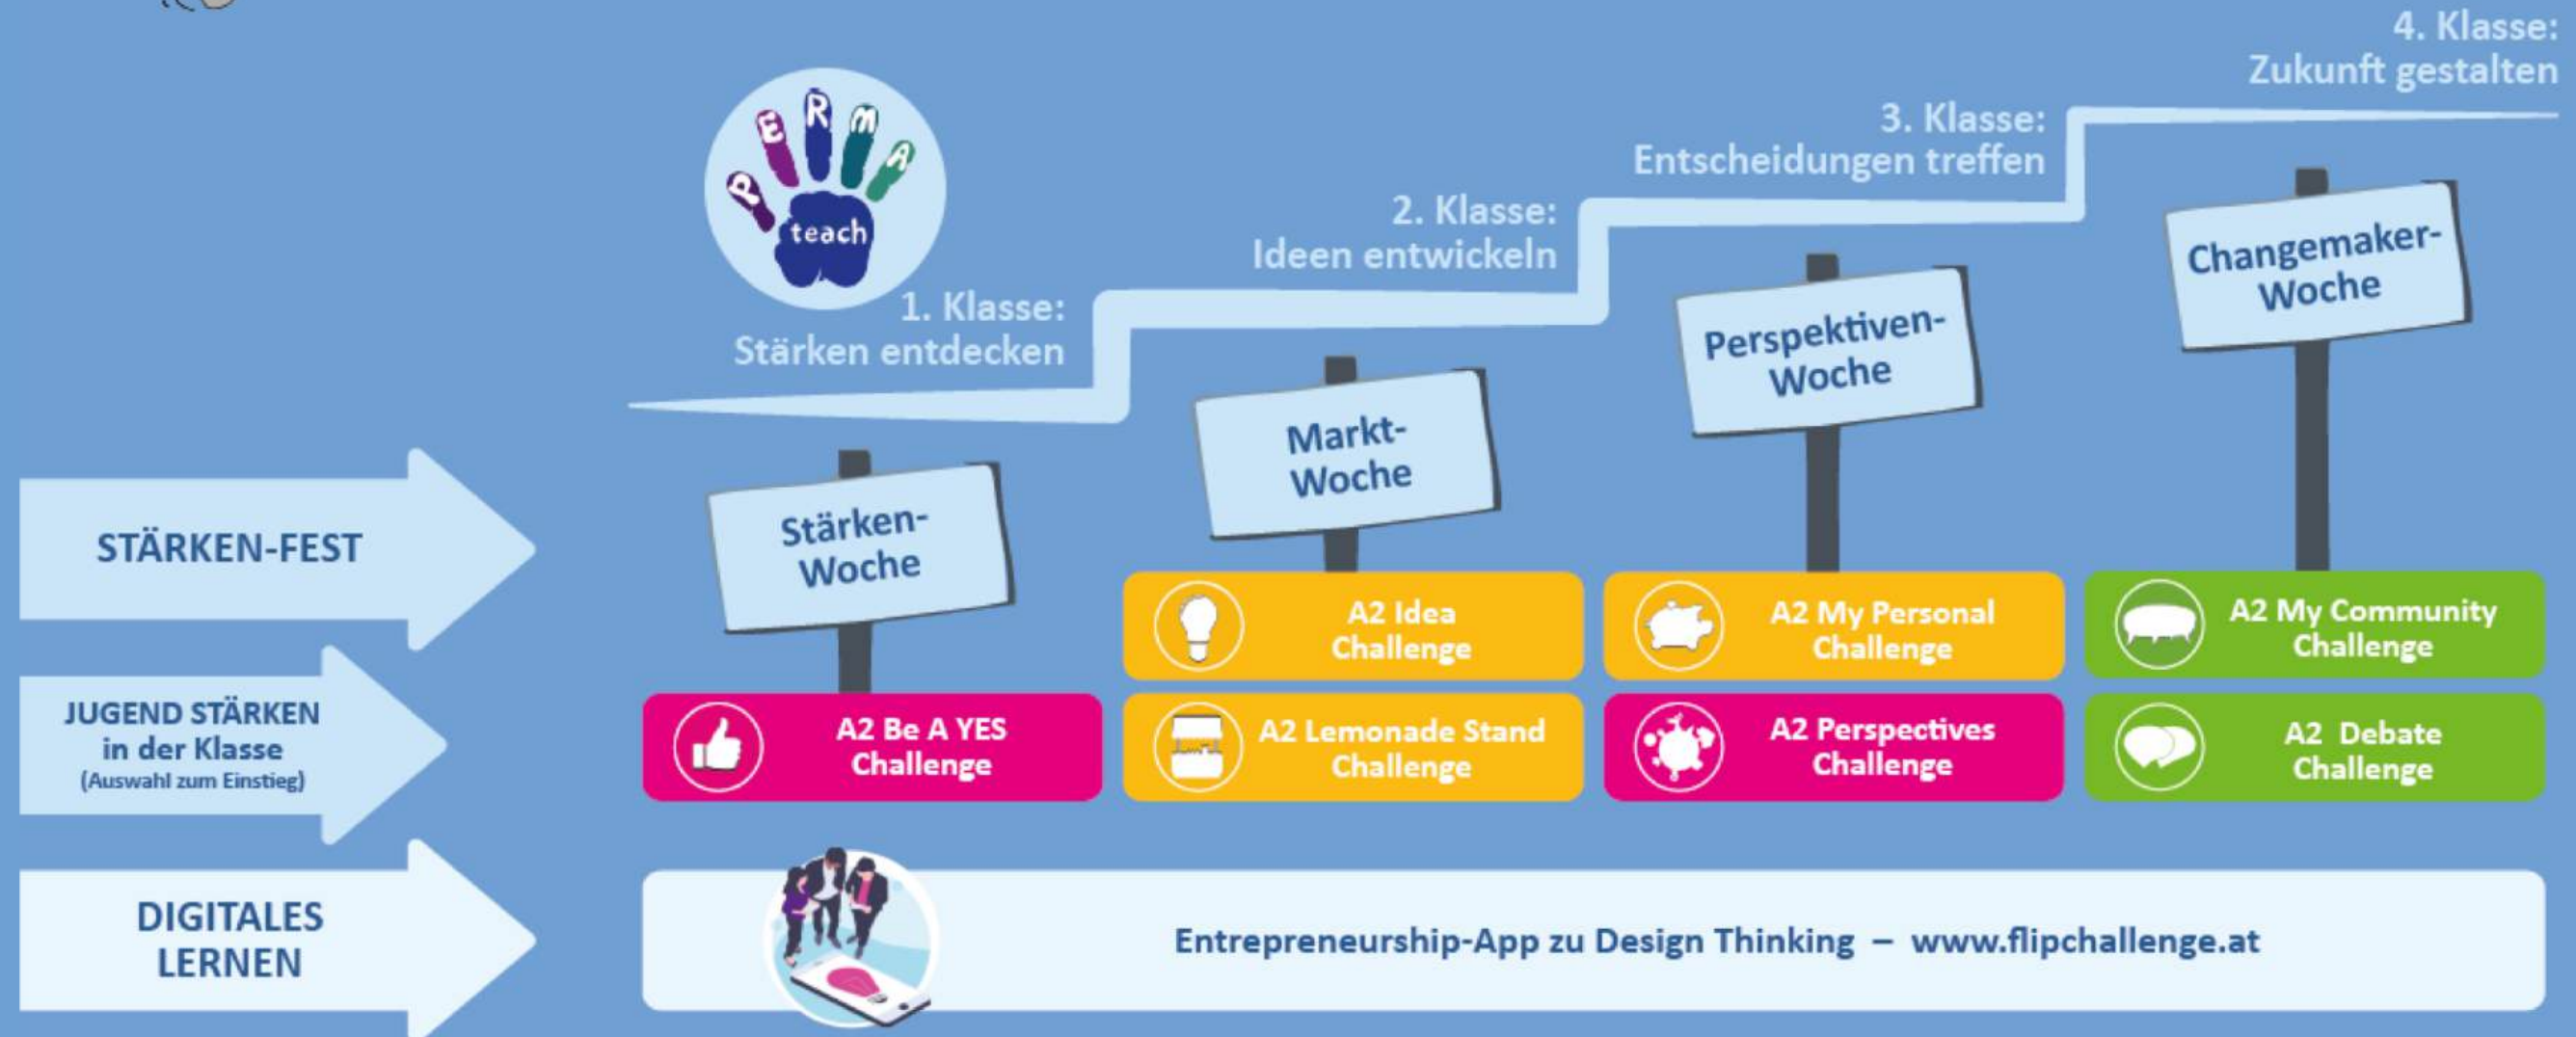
4. Klasse:
Zukunft gestalten

3. Klasse:
Entscheidungen treffen

2. Klasse:
Ideen entwickeln

PERMA
teach

1. Klasse:
Stärken entdecken

Changemaker-Woche

Perspektiven-Woche

Markt-Woche

Stärken-Woche

STÄRKEN-FEST

A2 Idea Challenge

A2 My Personal Challenge

A2 My Community Challenge

JUGEND STÄRKEN in der Klasse
(Auswahl zum Einstieg)

A2 Be A YES Challenge

A2 Lemonade Stand Challenge

A2 Perspectives Challenge

A2 Debate Challenge

DIGITALES LERNEN

Entrepreneurship-App zu Design Thinking – www.flipchallenge.at